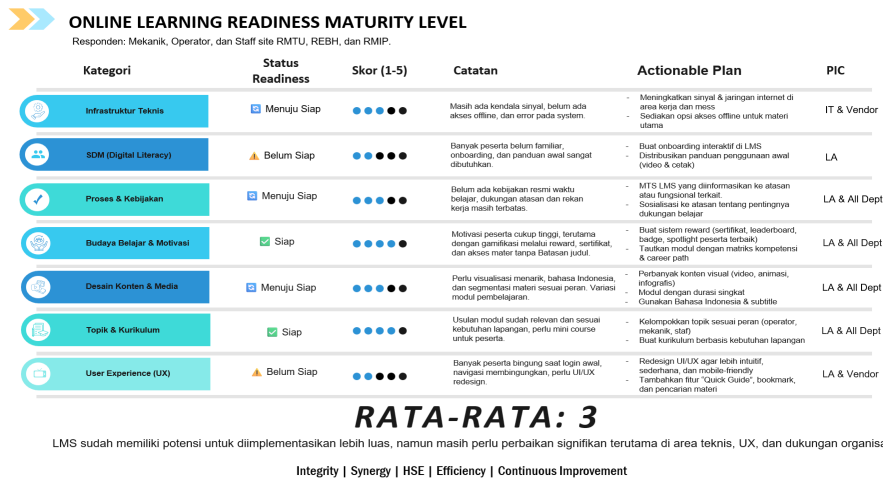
ONLINE LEARNING READINESS MATURITY LEVEL

Responden: Mekanik, Operator, dan Staff site RMTU, REBH, dan RMIP.

| Kategori | Status Readiness | Skor (1-5) | Catatan | Actionable Plan | PIC |
|---|---|---|---|---|---|
| Infrastruktur Teknis | Menuju Siap | ●●●●● | Masih ada kendala sinyal, belum ada akses offline, dan error pada system. | - Meningkalkan sinyal & jaringan internet di area kerja dan mess - Sediakan opsi akses offline untuk materi utama | IT & Vendor |
| SDM (Digital Literacy) | Belum Siap | ●●●●● | Banyak peserta belum familiar, onboarding, dan panduan awal sangat dibutuhkan. | - Buat onboarding interaktif di LMS - Distribusikan panduan penggunaan awal (video & cetak) | LA |
| Proses & Kebijakan | Menuju Siap | ●●●●● | Belum ada kebijakan resmi waktu belajar, dukungan atasan dan rekan kerja masih terbatas. | - MTS LMS yang diinformasikan ke atasan atau fungsional terkait. - Sosialisasi ke atasan tentang pentingnya dukungan belajar | LA & All Dept |
| Budaya Belajar & Motivasi | Siap | ●●●●● | Motivasi peserta cukup tinggi, terutama dengan gamifikasi melalui reward, sertifikat, dan akses mater tanpa Batasan judul. | - Buat sistem reward (sertifikat, leaderboard, badge, spotlight peserta terbaik) - Tautkan modul dengan matriks kompetensi & career path | LA & All Dept |
| Desain Konten & Media | Menuju Siap | ●●●●● | Perlu visualisasi menarik, bahasa Indonesia, dan segmentasi materi sesuai peran. Variasi modul pembelajaran. | - Perbanyak konten visual (video, animasi, infografis) - Modul dengan durasi singkat - Gunakan Bahasa Indonesia & subtitle | LA & All Dept |
| Topik & Kurikulum | Siap | ●●●●● | Usulan modul sudah relevan dan sesuai kebutuhan lapangan, perlu mini course untuk peserta. | - Kelompokkan topik sesuai peran (operator, mekanik, staf) - Buat kurikulum berbasis kebutuhan lapangan | LA & All Dept |
| User Experience (UX) | Belum Siap | ●●●●● | Banyak peserta bingung saat login awal, navigasi membingungkan, perlu UI/UX redesign. | - Redesign UI/UX agar lebih intuitif, sederhana, dan mobile-friendly - Tambahkan fitur "Quick Guide", bookmark, dan pencarian materi | LA & Vendor |

RATA-RATA: 3

LMS sudah memiliki potensi untuk diimplementasikan lebih luas, namun masih perlu perbaikan signifikan terutama di area teknis, UX, dan dukungan organisa

Integrity | Synergy | HSE | Efficiency | Continuous Improvement